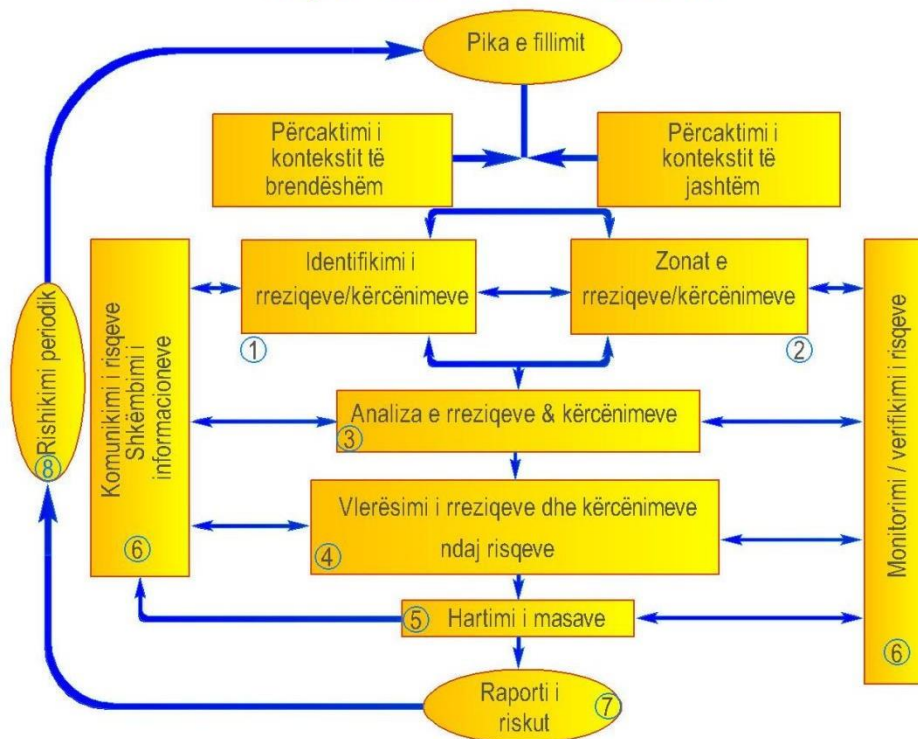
Pika e fillimit

Përcaktimi i kontekstit të brendëshëm

Përcaktimi i kontekstit të jashtëm

Rishikimi periodik ⑧

Komunikimi i risqeve Shkëmbimi i informacioneve ⑥

Identifikimi i rreziqeve/kërcënimeve ①

Zonat e rreziqeve/kërcënimeve ②

Monitorimi / verifikimi i risqeve ⑥

Analiza e rreziqeve & kërcënimeve ③

Vlerësimi i rreziqeve dhe kërcënimeve ndaj risqeve ④

⑤ Hartimi i masave

Raporti i riskut ⑦